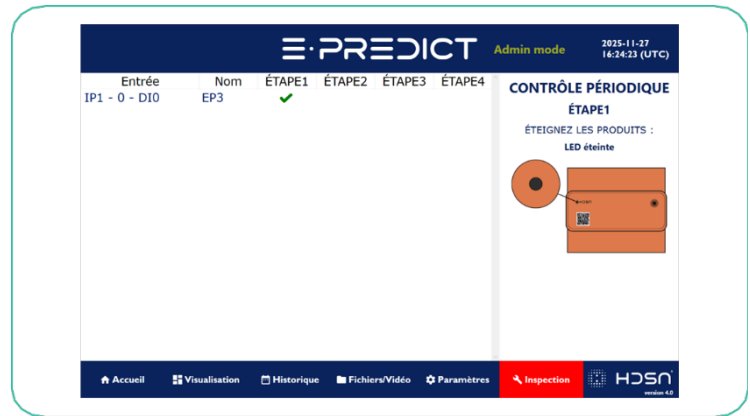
E·PREDICT

Admin mode

2025-11-27
16:24:23 (UTC)

| Entrée | Nom | ÉTAPE1 | ÉTAPE2 | ÉTAPE3 | ÉTAPE4 |
|---|---|---|---|---|---|
| IP1 - 0 - DI0 | EP3 | ✔ | | | |

CONTRÔLE PÉRIODIQUE

ÉTAPE1

ÉTEIGNEZ LES PRODUITS :

LED éteinte

Accueil
Visualisation
Historique
Fichiers/Vidéo
Paramètres
Inspection

HDSN
version 4.0